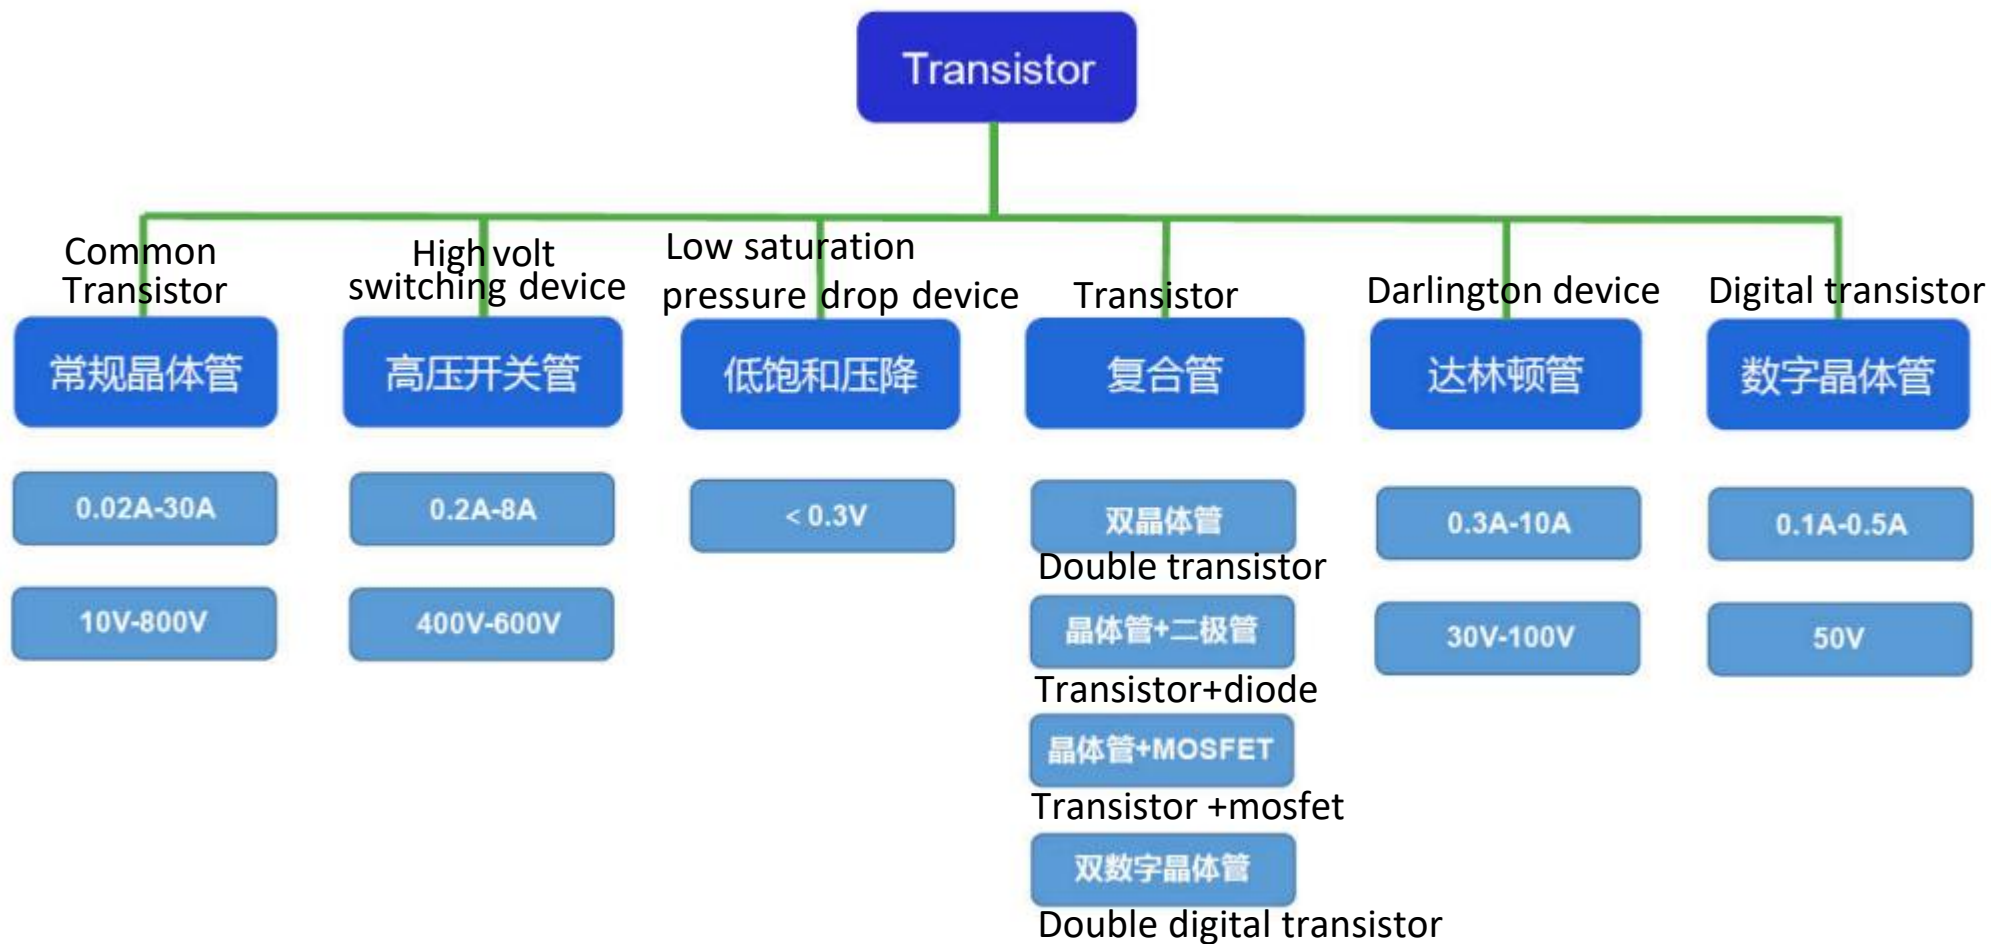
Transistor

Common Transistor
常规晶体管
0.02A-30A
10V-800V

High volt switching device
高压开关管
0.2A-8A
400V-600V

Low saturation pressure drop device
低饱和压降
< 0.3V

Transistor
复合管
双晶体管
Double transistor
晶体管+二极管
Transistor+diode
晶体管+MOSFET
Transistor +mosfet
双数字晶体管
Double digital transistor

Darlington device
达林顿管
0.3A-10A
30V-100V

Digital transistor
数字晶体管
0.1A-0.5A
50V